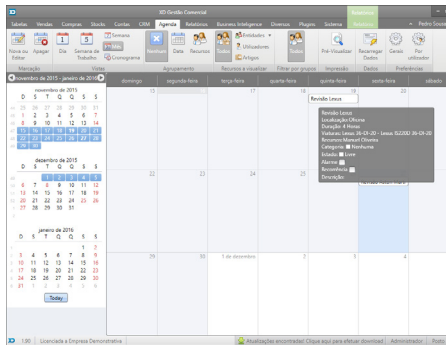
XD Gestão Comercial

Tabelas Vendas Compras Stocks Contas CRM Agenda Relatórios Business Inteligence Diversos Plugins Sistema Relatórios

Pedro Sousa

Novo ou Editar Apagar Dia Semana de Trabalho Semana Mês Cronograma Nenhum Data Recursos Todos Entidades Utilizadores Artigos Todos Pré-Visualizar Recarregar Dados Cores Por utilizador

Marcação Vistas Agrupamento Recursos a visualizar Filtrar por grupo Impressão Dados Preferências

novembro de 2015 - janeiro de 2016

novembro de 2015
| | D | S | T | Q | Q | S | S |
|---|---|---|---|---|---|---|---|
| 44 | 1 | 2 | 3 | 4 | 5 | 6 | 7 |
| 45 | 8 | 9 | 10 | 11 | 12 | 13 | 14 |
| 46 | 15 | 16 | 17 | 18 | 19 | 20 | 21 |
| 47 | 22 | 23 | 24 | 25 | 26 | 27 | 28 |
| 48 | 29 | 30 | | | | | |

dezembro de 2015
| | D | S | T | Q | Q | S | S |
|---|---|---|---|---|---|---|---|
| 48 | | | 1 | 2 | 3 | 4 | 5 |
| 49 | 6 | 7 | 8 | 9 | 10 | 11 | 12 |
| 50 | 13 | 14 | 15 | 16 | 17 | 18 | 19 |
| 51 | 20 | 21 | 22 | 23 | 24 | 25 | 26 |
| 52 | 27 | 28 | 29 | 30 | 31 | | |

janeiro de 2016
| | D | S | T | Q | Q | S | S |
|---|---|---|---|---|---|---|---|
| 52 | | | | | | 1 | 2 |
| 1 | 3 | 4 | 5 | 6 | 7 | 8 | 9 |
| 2 | 10 | 11 | 12 | 13 | 14 | 15 | 16 |
| 3 | 17 | 18 | 19 | 20 | 21 | 22 | 23 |
| 4 | 24 | 25 | 26 | 27 | 28 | 29 | 30 |
| 5 | 31 | | | | | | |

Today

domingo segunda-feira terça-feira quarta-feira quinta-feira sexta-feira sábado

15 16 17 18 19 20

Revisão Lexus

Revisão Lexus
Localização Oficina
Duração 4 Horas
Viaturas: Lexus 26-19-20 - Lexus IS220D 26-19-20
Recursos Manuel Oliveira
Categoria Nenhuma
Estado Livre
Alarme
Recorrência
Descrição

22 23 24 25

Revisão Lexus

29 30 1 de dezembro 2 3 4

1.90 Licenciada à Empresa Demonstrativa Atualizações encontradas! Clique aqui para efetuar download Administrador Posto